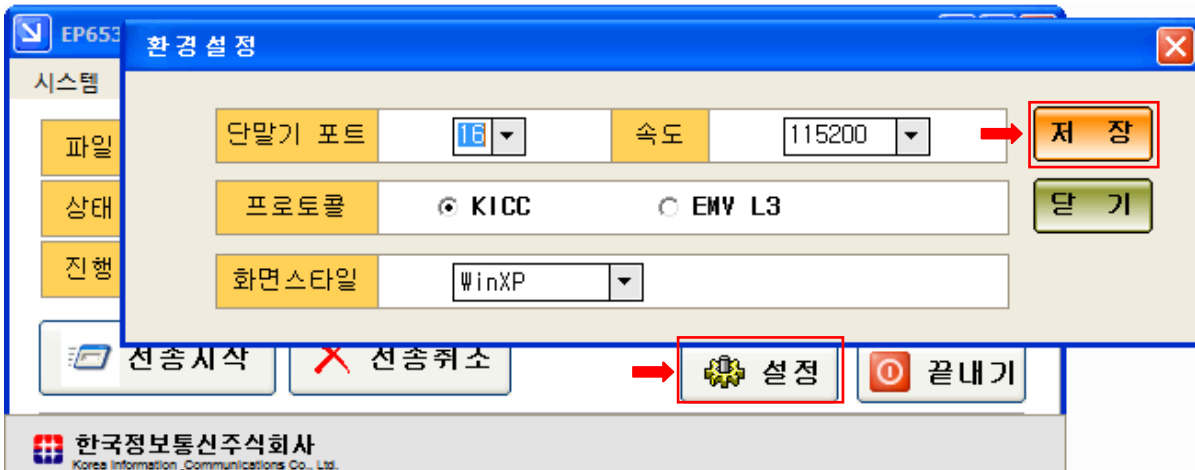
EP653
시스템
파일
상태
진행
환경설정
단말기 포트
16
속도
115200
저 장
프로토콜
KICC
EMV L3
닫 기
화면스타일
WinXP
전송시작
전송취소
설정
끝내기
한국정보통신주식회사
Korea Information Communications Co., Ltd.